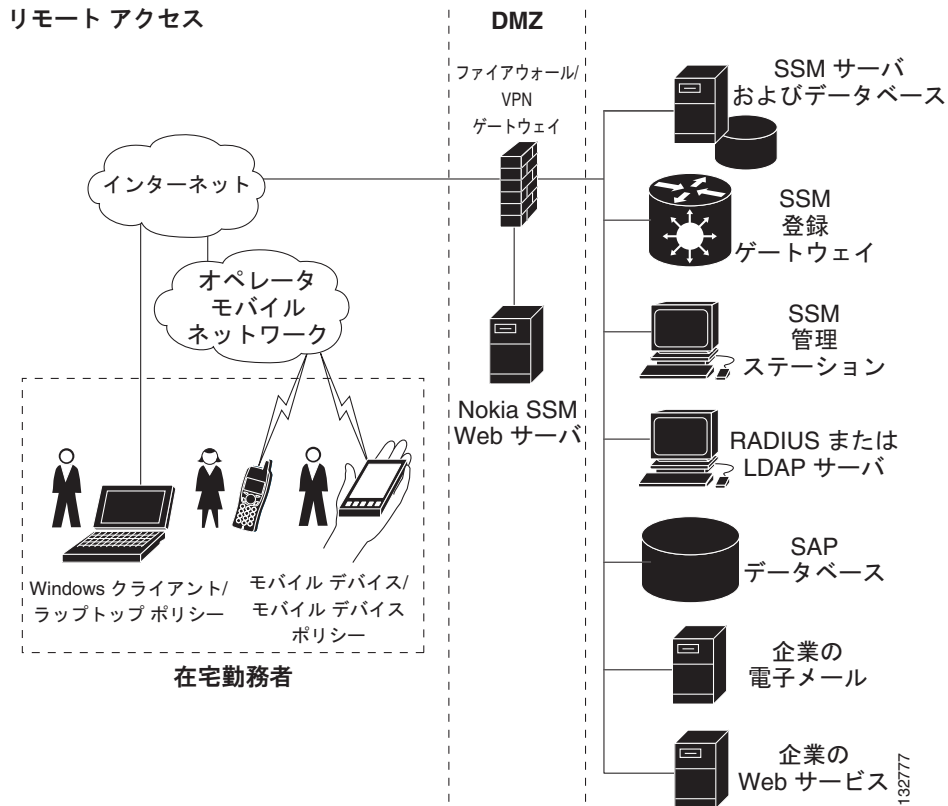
リモート アクセス

DMZ

ファイアウォール/ VPN ゲートウェイ

SSM サーバ およびデータベース

インターネット

SSM 登録 ゲートウェイ

オペレータ モバイル ネットワーク

SSM 管理 ステーション

Nokia SSM Web サーバ

RADIUS または LDAP サーバ

Windows クライアント/ ラップトップ ポリシー

モバイル デバイス/ モバイル デバイス ポリシー

SAP データベース

在宅勤務者

企業の 電子メール

企業の Web サービス

132777